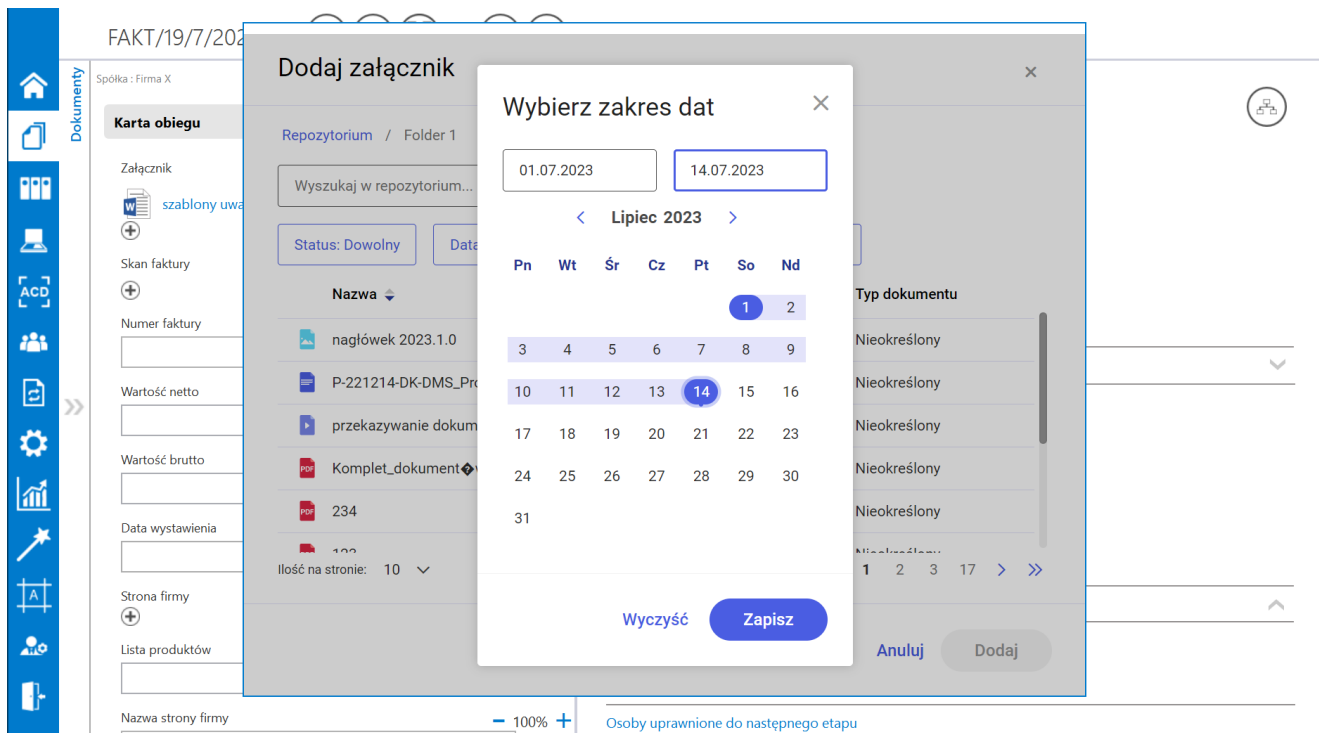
FAKT/19/7/202

Dokumenty

Spółka : Firma X

Karta obiegu

Załącznik

szablony uwa

Skan faktury

Numer faktury

Wartość netto

Wartość brutto

Data wystawienia

Strona firmy

Lista produktów

Nazwa strony firmy

− 100% +

Osoby uprawnione do następnego etapu

Dodaj załącznik

×

Repozytorium / Folder 1

Wyszukaj w repozytorium...

Status: Dowolny

Data

Nazwa

Typ dokumentu

nagłówek 2023.1.0

Nieokreślony

P-221214-DK-DMS_Pro

Nieokreślony

przekazywanie dokum

Nieokreślony

Komplet_dokument�

Nieokreślony

234

Nieokreślony

123

Nieokreślony

Ilość na stronie: 10

1 2 3 17

Anuluj

Dodaj

Wybierz zakres dat

01.07.2023

14.07.2023

Lipiec 2023

| Pn | Wt | Śr | Cz | Pt | So | Nd |
|---|---|---|---|---|---|---|
| | | | | | 1 | 2 |
| 3 | 4 | 5 | 6 | 7 | 8 | 9 |
| 10 | 11 | 12 | 13 | 14 | 15 | 16 |
| 17 | 18 | 19 | 20 | 21 | 22 | 23 |
| 24 | 25 | 26 | 27 | 28 | 29 | 30 |
| 31 | | | | | | |

Wyczyść

Zapisz